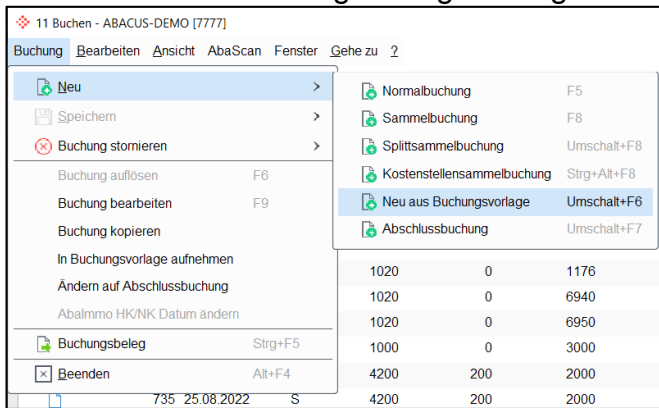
11 Buchen - ABACUS-DEMO [7777]

Buchung Bearbeiten Ansicht AbaScan Fenster Gehe zu ?

Neu >
Speichern >
Buchung stornieren >
Buchung auflösen F6
Buchung bearbeiten F9
Buchung kopieren
In Buchungsvorlage aufnehmen
Ändern auf Abschlussbuchung
Abalmmo HK/NK Datum ändern
Buchungsbeleg Strg+F5
Beenden Alt+F4

Normalbuchung F5
Sammelbuchung F8
Splittsammelbuchung Umschalt+F8
Kostenstellensammelbuchung Strg+Alt+F8
Neu aus Buchungsvorlage Umschalt+F6
Abschlussbuchung Umschalt+F7

| | | | | |
|---|---|---|---|---|
| | | 1020 | 0 | 1176 |
| | | 1020 | 0 | 6940 |
| | | 1020 | 0 | 6950 |
| | | 1000 | 0 | 3000 |
| | | 4200 | 200 | 2000 |
| 735 | 25.08.2022 S | 4200 | 200 | 2000 |